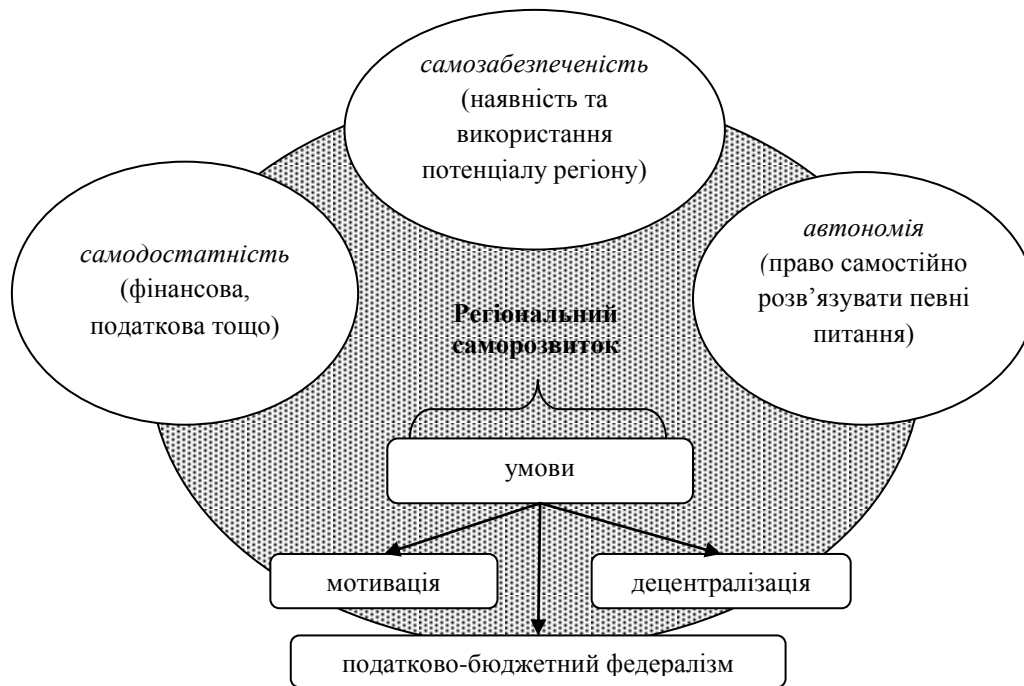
самозабезпеченість (наявність та використання потенціалу регіону)

самодостатність (фінансова, податкова тощо)

автономія (право самостійно розв'язувати певні питання)

Регіональний саморозвиток

умови

мотивація

децентралізація

податково-бюджетний федералізм